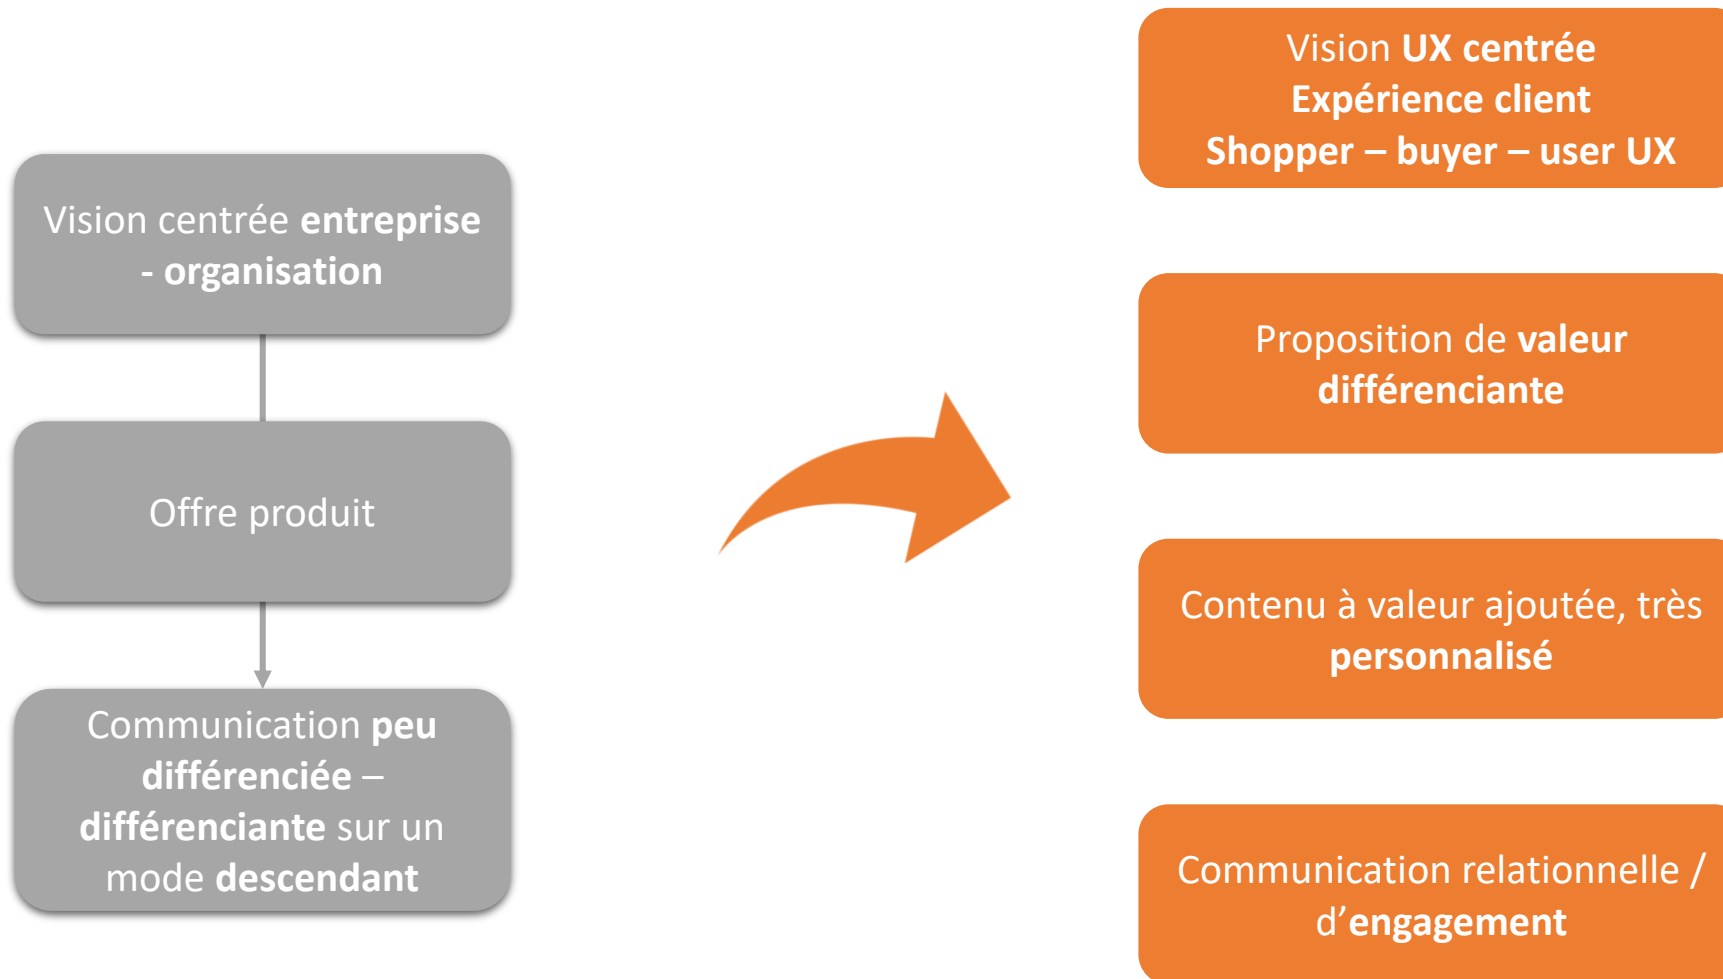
Vision centrée entreprise - organisation

Offre produit

Communication peu différenciée – différenciante sur un mode descendant

Vision UX centrée
Expérience client
Shopper – buyer – user UX

Proposition de valeur différenciante

Contenu à valeur ajoutée, très personnalisé

Communication relationnelle / d’engagement